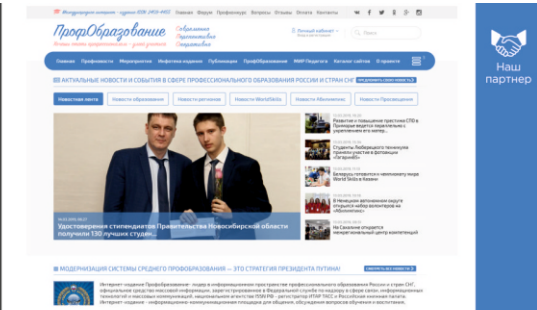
Интернет-издание · ISSN 2410-4493 Главная Форум Профиграмма Вопросы Отзывы Оплата Контакты

ПрофОбразование

Современное Практическое Оперативное

Личный кабинет

Новости Профессиональ Мероприятия Информ-издания Публикации ПрофОбразование МИФ Педагога Каталог сайтов О проекте

АКТУАЛЬНЫЕ НОВОСТИ И СОБЫТИЯ В СФЕРЕ ПРОФЕССИОНАЛЬНОГО ОБРАЗОВАНИЯ РОССИИ И СТРАН СНГ

Новостная лента Новости образования Новости регионов Новости WorldSkills Новости Абилимпикс Новости Просвещения

Удостоверения стипендиатов Правительства Новосибирской области получили 130 лучших студен...

Белорусы готовятся к чемпионату мира WorldSkills в Казани

В Ненецком автономном округе открылся набор волонтёров на «Абилимпикс»

На Сахалине открывается межрегиональный центр компетенций

МОДЕРНИЗАЦИЯ СИСТЕМЫ СРЕДНЕГО ПРОФОБРАЗОВАНИЯ — ЭТО СТРАТЕГИЯ ПРЕЗИДЕНТА ПУТИНА!

Интернет-издание ПрофОбразование - лидер в информационном пространстве профессионального образования России и стран СНГ, официальное средство массовой информации, зарегистрированное в Федеральной службе по надзору в сфере связи, информационных технологий и массовых коммуникаций, национальным агентством ISSN РФ - регистратор ИТАР-ТАСС и Российской книжной палатой. Интернет-издание - информационно-коммуникационная площадка для обмена, обсуждения вопросов обучения и воспитания...

Наш партнер